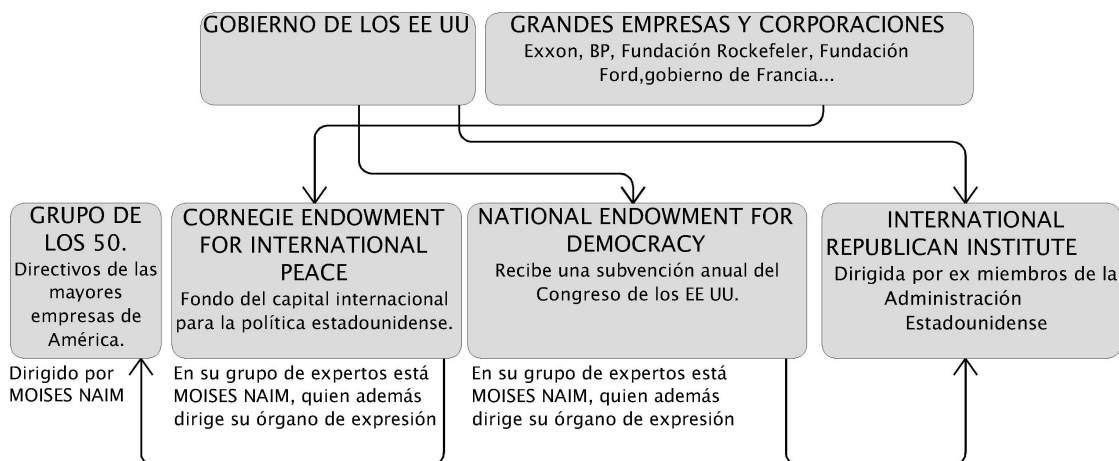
GOBIERNO DE LOS EE UU

GRANDES EMPRESAS Y CORPORACIONES
Exxon, BP, Fundación Rockefeler, Fundación Ford,gobierno de Francia...

GRUPO DE LOS 50.
Directivos de las mayores empresas de América.

Dirigido por MOISES NAIM

CORNEGIE ENDOWMENT FOR INTERNATIONAL PEACE
Fondo del capital internacional para la política estadounidense.

En su grupo de expertos está MOISES NAIM, quien además dirige su órgano de expresión

NATIONAL ENDOWMENT FOR DEMOCRACY
Recibe una subvención anual del Congreso de los EE UU.

En su grupo de expertos está MOISES NAIM, quien además dirige su órgano de expresión

INTERNATIONAL REPUBLICAN INSTITUTE
Dirigida por ex miembros de la Administración Estadounidense